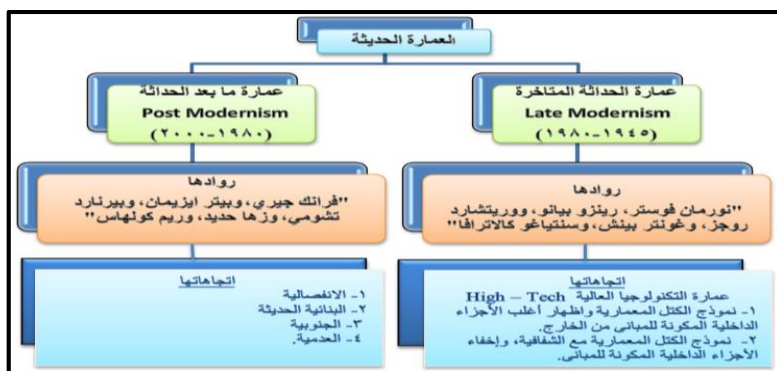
العمارة الحديثة

عمارة الحداثة المتاخرة
Late Modernism
(١٩٤٥-١٩٨٠)

روادها
"نورمان فوستر، رينزو بيانو، وورريتشارد روجز، وغولتر بينش، وسنتياغو كالاترافا"

اتجاهاتها
عمارة التكنولوجيا العالية High – Tech
١- نموذج الكتل المعمارية وإظهار أغلب الأجزاء الداخلية المكونة للمباني من الخارج.
٢- نموذج الكتل المعمارية مع الشفافية، وإخفاء الأجزاء الداخلية المكونة للمباني.

عمارة ما بعد الحداثة
Post Modernism
(١٩٨٠-٢٠٠٠)

روادها
"فرانك جيري، وبيتر ايزيمان، وبيرنارد تشومي، وزها حديد، وريم كولهاس"

اتجاهاتها
١- الانفصالية
٢- البنائية الحديثة
٣- الجنوبية
٤- العدمية.